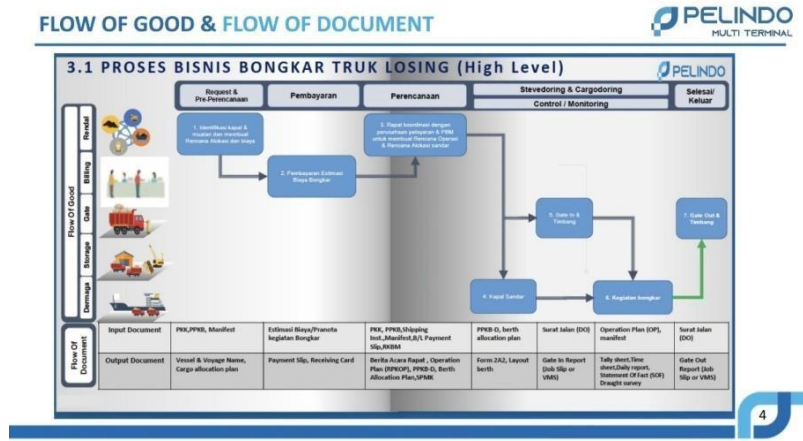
FLOW OF GOOD & FLOW OF DOCUMENT

PELINDO
MULTI TERMINAL

3.1 PROSES BISNIS BONGKAR TRUK LOSING (High Level)

PELINDO

Request & Pre.Perencanaan | Pembayaran | Perencanaan | Stevedoring & Cargodoring | Control / Monitoring | Selesai/ Keluar

Flow Of Good

Rendal

Billing

Gate

Storage

Dermaga

1. Identifikasi kapal & muatan dan membuat Rencana Alokasi dan biaya

2. Pembayaran Estimasi Biaya Bongkar

3. Rapat koordinasi dengan perusahaan pelayaran & PBM untuk membuat Rencana Operasi & Rencana Alokasi sandar

4. Kapal Sandar

5. Gate In & Timbang

6. Kegiatan bongkar

7. Gate Out & Timbang

| Flow Of Document | | | | | | | | |
|---|---|---|---|---|---|---|---|---|
| | Input Document | PKK,PPKB, Manifest | Estimasi Biaya/Pranota kegiatan Bongkar | PKK, PPKB,Shipping Inst.,Manifest,B/L Payment Slip,RKBM | PPKB-D, berth allocation plan | Surat Jalan (DO) | Operation Plan (OP), manifest | Surat Jalan (DO) |
| | Output Document | Vessel & Voyage Name, Cargo allocation plan | Payment Slip, Receiving Card | Berita Acara Rapat , Operation Plan (RPKOP), PPKB-D, Berth Allocation Plan,SPMK | Form 2A2, Layout berth | Gate In Report (Job Slip or VMS) | Tally sheet,Time sheet,Daily report, Statement Of Fact (SOF) Draught survey | Gate Out Report (Job Slip or VMS) |

4